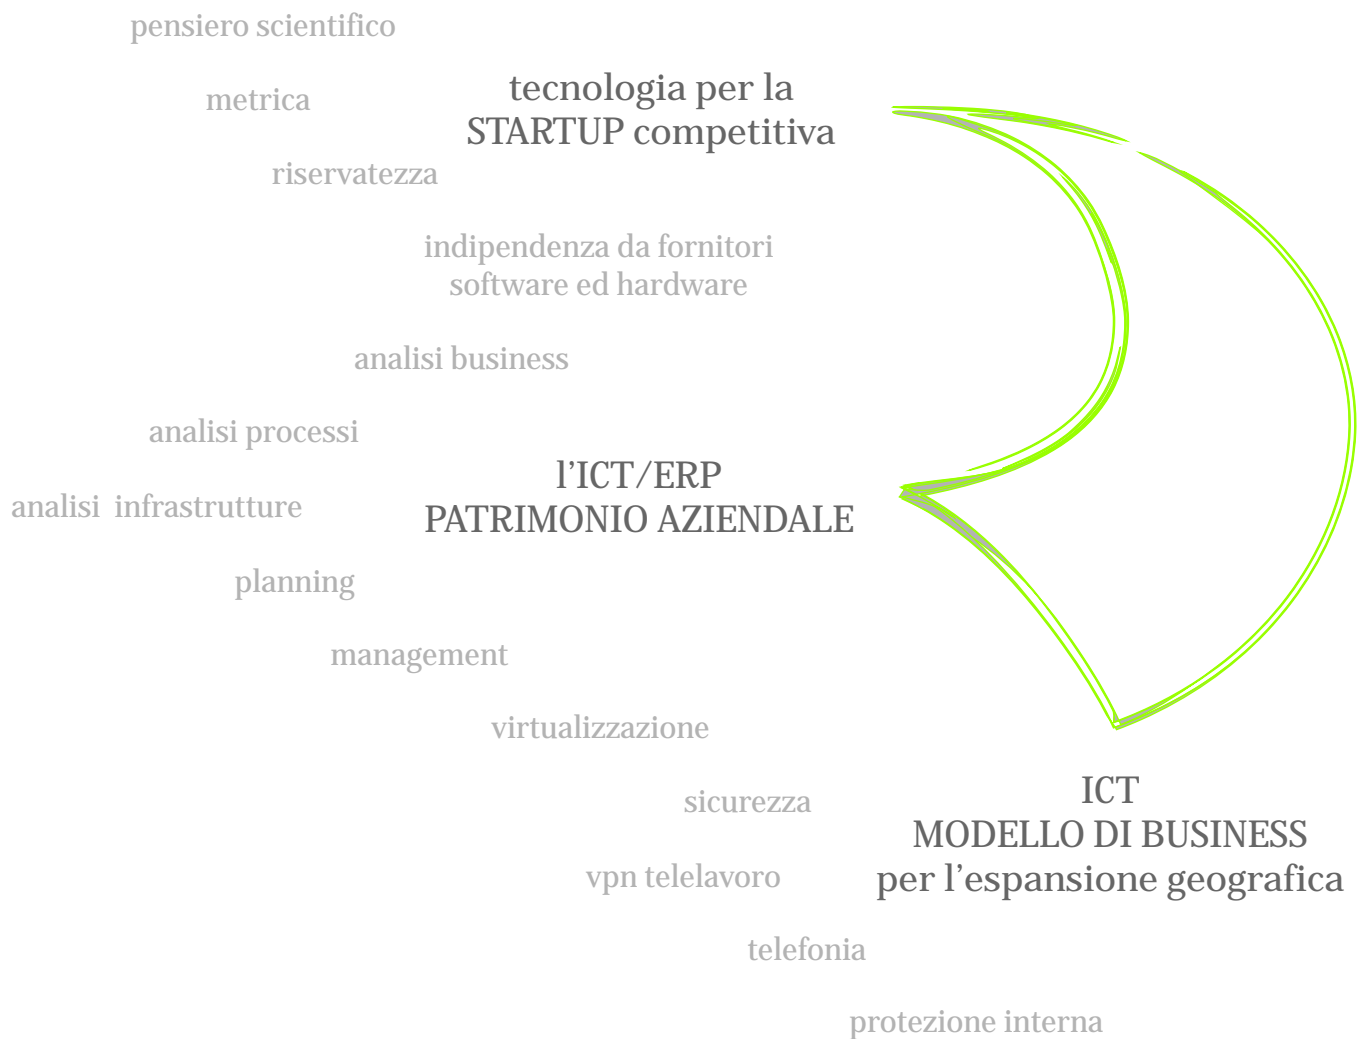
pensiero scientifico

metrica

tecnologia per la
STARTUP competitiva

riservatezza

indipendenza da fornitori
software ed hardware

analisi business

analisi processi

l'ICT/ERP
PATRIMONIO AZIENDALE

analisi infrastrutture

planning

management

virtualizzazione

sicurezza

ICT
MODELLO DI BUSINESS
per l'espansione geografica

vpn telelavoro

telefonia

protezione interna